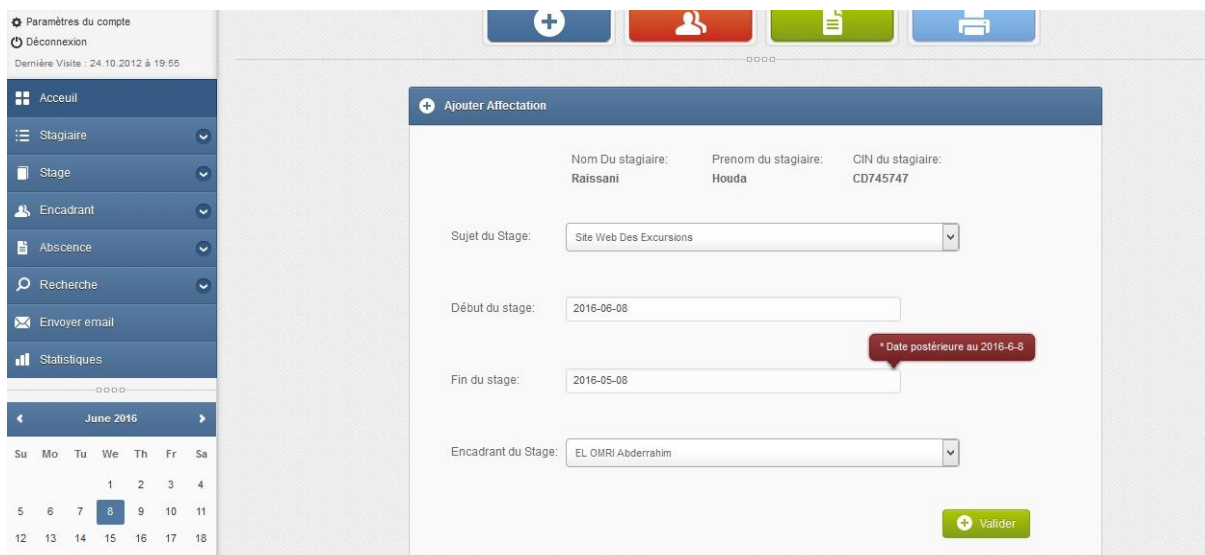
Paramètres du compte
Déconnexion
Dernière Visite : 24.10.2012 à 19:55

Acceuil
Stagiaire
Stage
Encadrant
Abscence
Recherche
Envoyer email
Statistiques

June 2016

| Su | Mo | Tu | We | Th | Fr | Sa |
|---|---|---|---|---|---|---|
| | | | 1 | 2 | 3 | 4 |
| 5 | 6 | 7 | 8 | 9 | 10 | 11 |
| 12 | 13 | 14 | 15 | 16 | 17 | 18 |

Ajouter Affectation

Nom Du stagiaire: Raissani
Prenom du stagiaire: Houda
CIN du stagiaire: CD745747

Sujet du Stage: Site Web Des Excursions

Début du stage: 2016-06-08

* Date postérieure au 2016-6-8

Fin du stage: 2016-05-08

Encadrant du Stage: EL OMRI Abderrahim

Valider